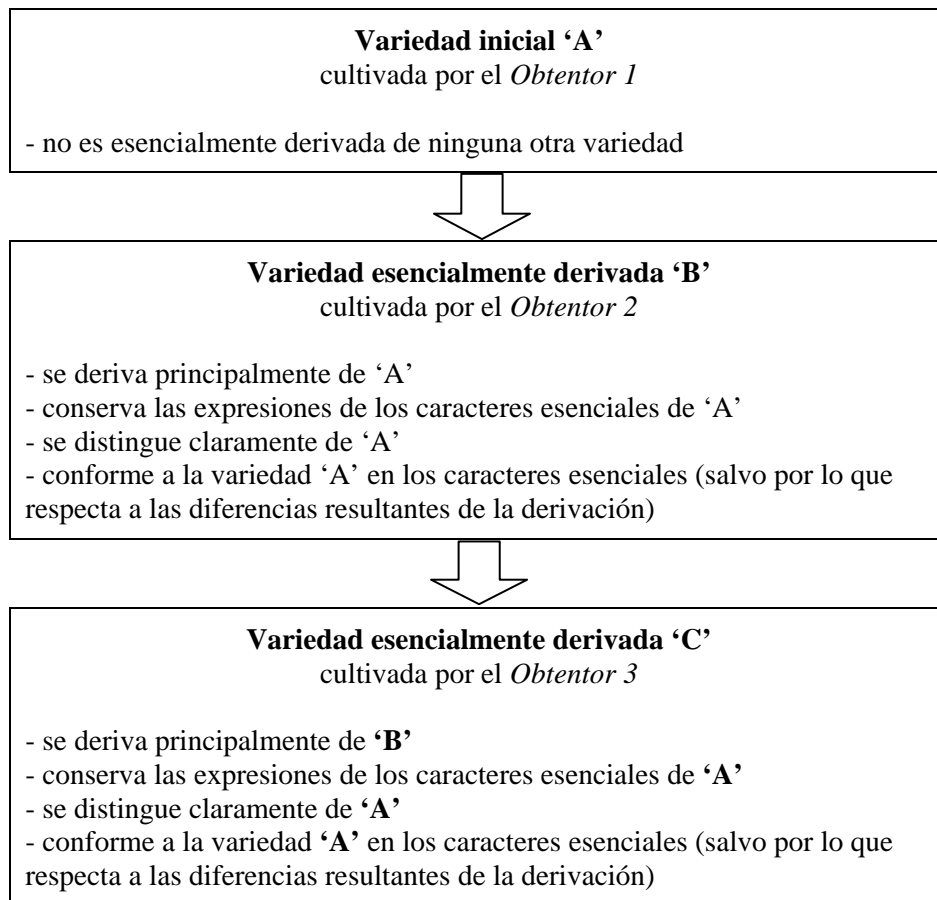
**Variedad inicial 'A'**
cultivada por el *Obtentor 1*

- no es esencialmente derivada de ninguna otra variedad

**Variedad esencialmente derivada 'B'**
cultivada por el *Obtentor 2*

- se deriva principalmente de 'A'
- conserva las expresiones de los caracteres esenciales de 'A'
- se distingue claramente de 'A'
- conforme a la variedad 'A' en los caracteres esenciales (salvo por lo que respecta a las diferencias resultantes de la derivación)

**Variedad esencialmente derivada 'C'**
cultivada por el *Obtentor 3*

- se deriva principalmente de **'B'**
- conserva las expresiones de los caracteres esenciales de **'A'**
- se distingue claramente de **'A'**
- conforme a la variedad **'A'** en los caracteres esenciales (salvo por lo que respecta a las diferencias resultantes de la derivación)